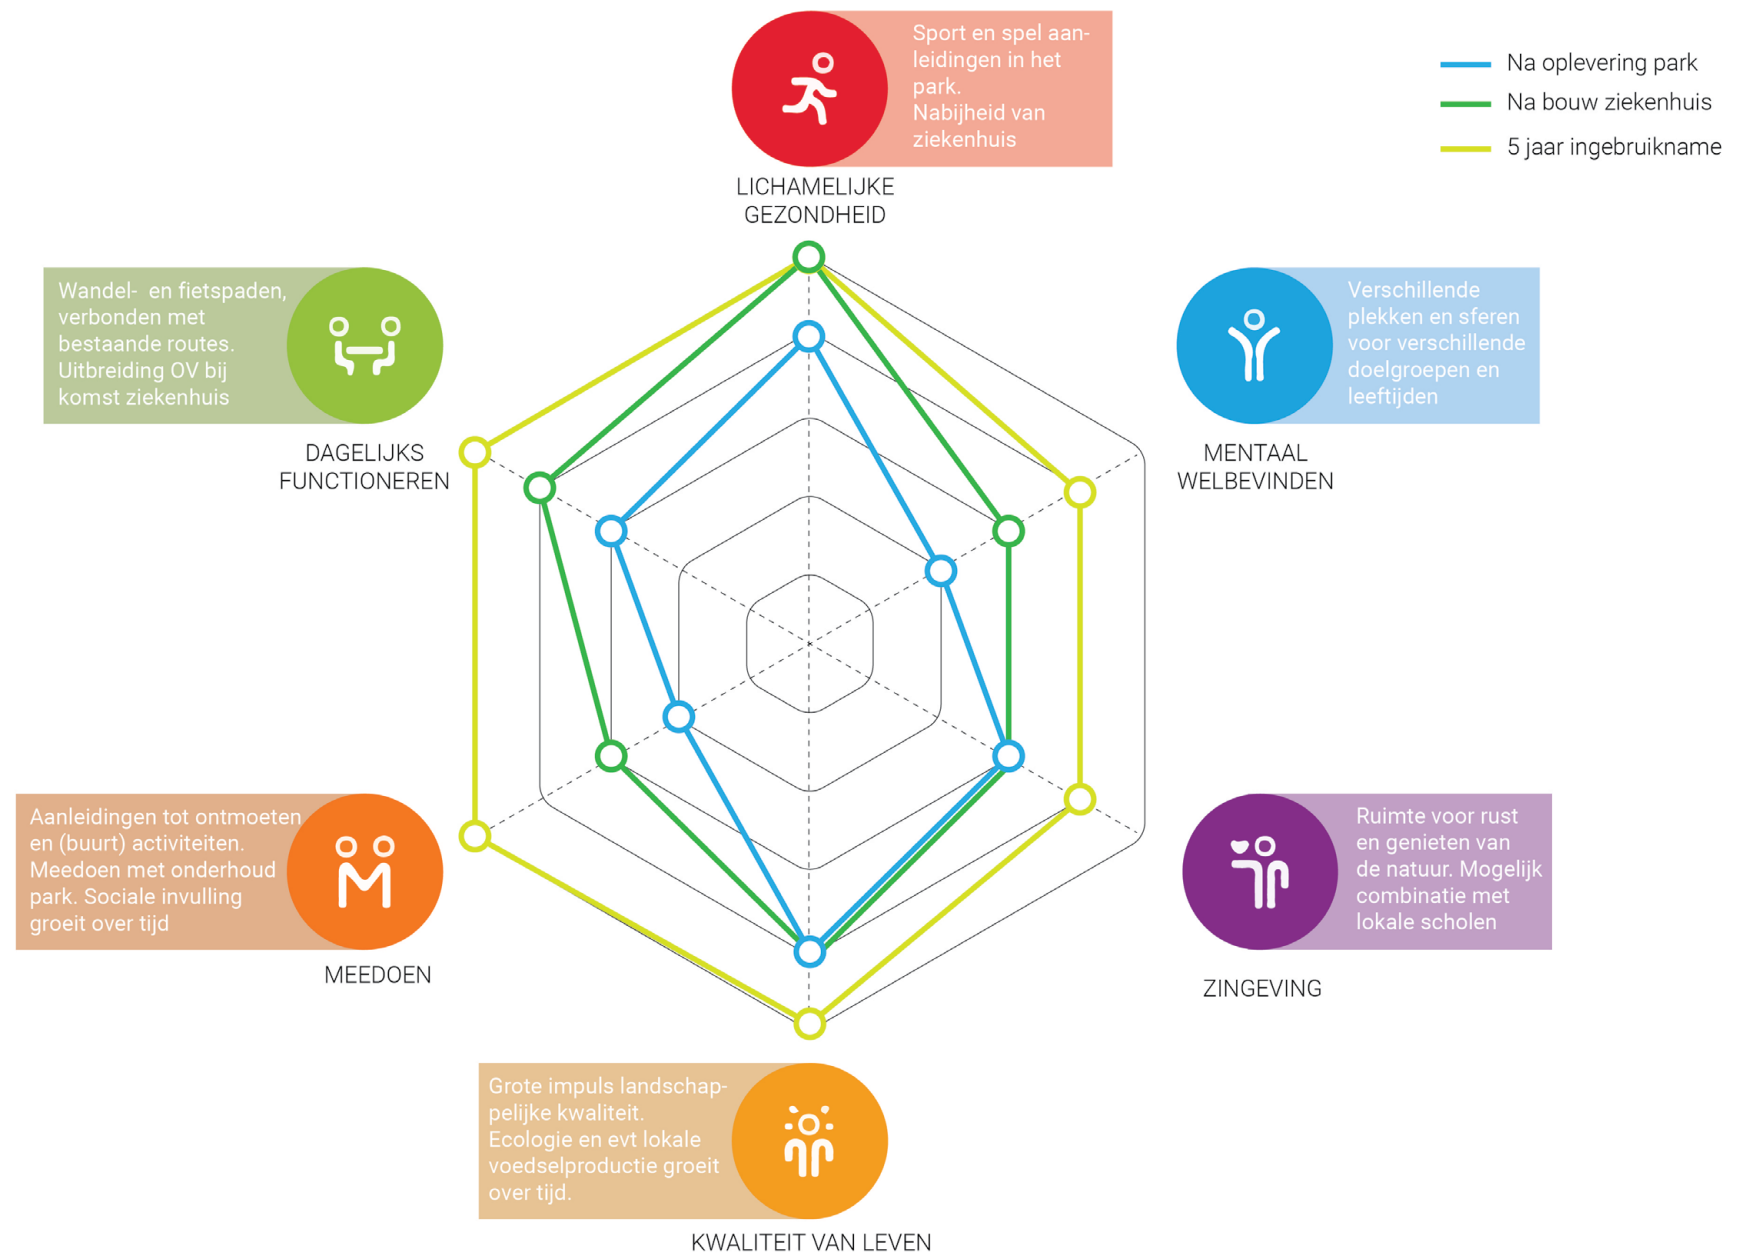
Sport en spel aanleidingen in het park.
Nabijheid van ziekenhuis

Na oplevering park
Na bouw ziekenhuis
5 jaar ingebruikname

LICHAMELIJKE GEZONDHEID

Wandel- en fietspaden, verbonden met bestaande routes. Uitbreiding OV bij komst ziekenhuis

DAGELIJKS FUNCTIONEREN

Verschillende plekken en sferen voor verschillende doelgroepen en leeftijden

MENTAAL WELBEVINDEN

Aanleidingen tot ontmoeten en (buurt) activiteiten. Meedoen met onderhoud park. Sociale invulling groeit over tijd

MEEDOEN

Ruimte voor rust en genieten van de natuur. Mogelijk combinatie met lokale scholen

ZINGEVING

Grote impuls landschappelijke kwaliteit.
Ecologie en evt lokale voedselproductie groeit over tijd.

KWALITEIT VAN LEVEN